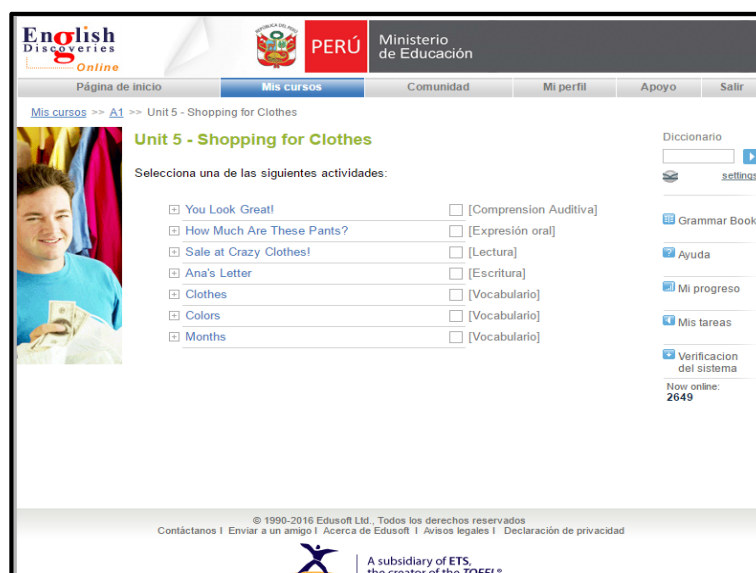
English Discoveries Online

REPÚBLICA DEL PERÚ

PERÚ

Ministerio de Educación

Página de inicio | Mis cursos | Comunidad | Mi perfil | Apoyo | Salir

Mis cursos >> A1 >> Unit 5 - Shopping for Clothes

Unit 5 - Shopping for Clothes

Selecciona una de las siguientes actividades:

| | |
|---|---|
| You Look Great! | [Comprension Auditiva] |
| How Much Are These Pants? | [Expresión oral] |
| Sale at Crazy Clothes! | [Lectura] |
| Ana's Letter | [Escritura] |
| Clothes | [Vocabulario] |
| Colors | [Vocabulario] |
| Months | [Vocabulario] |

Diccionario

settings

Grammar Book

Ayuda

Mi progreso

Mis tareas

Verificacion del sistema

Now online: 2649

© 1990-2016 Edusoft Ltd., Todos los derechos reservados

Contáctanos I Enviar a un amigo I Acerca de Edusoft I Avisos legales I Declaración de privacidad

A subsidiary of ETS, the creator of the TOEFL®